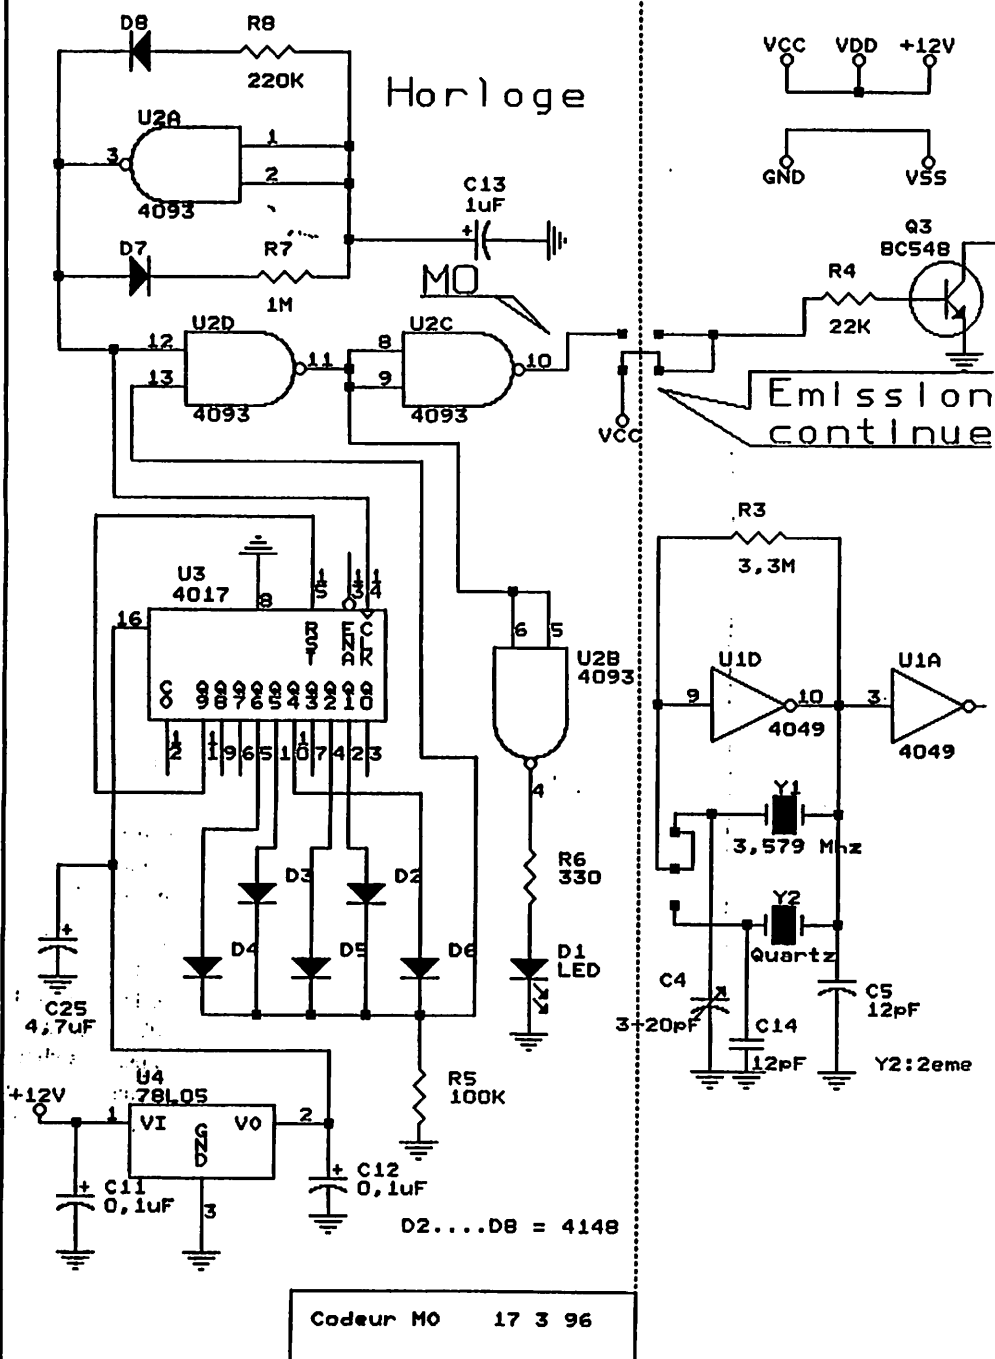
D8 R8
220K
Horloge
U2A
3 1
2
4093
C13
1uF
D7 R7
1M
MO
U2D U2C
12 11 8 10
13 9
4093 4093
VCC
VCC VDD +12V
GND VSS
Q3
BC548
R4
22K
Emission
continue
U3
4017
8
15 13 14
16
R S T
E N A
C L K
C O
9 8 7 6 5 4 3 2 1 0
12 11 9 6 5 1 10 7 4 2 3
6 5
U2B
4093
4
R6
330
D1
LED
D3 D2
D4 D5 D6
C25
4,7uF
R5
100K
U4
78L05
+12V
1 VI GND VO 2
3
C11
0,1uF
C12
0,1uF
D2....D8 = 4148
R3
3,3M
U1D U1A
9 10 3
4049 4049
Y1
3,579 Mhz
Y2
Quartz
C4
3+20pF
C14
12pF
C5
12pF
Y2:2eme
Codeur MO 17 3 96